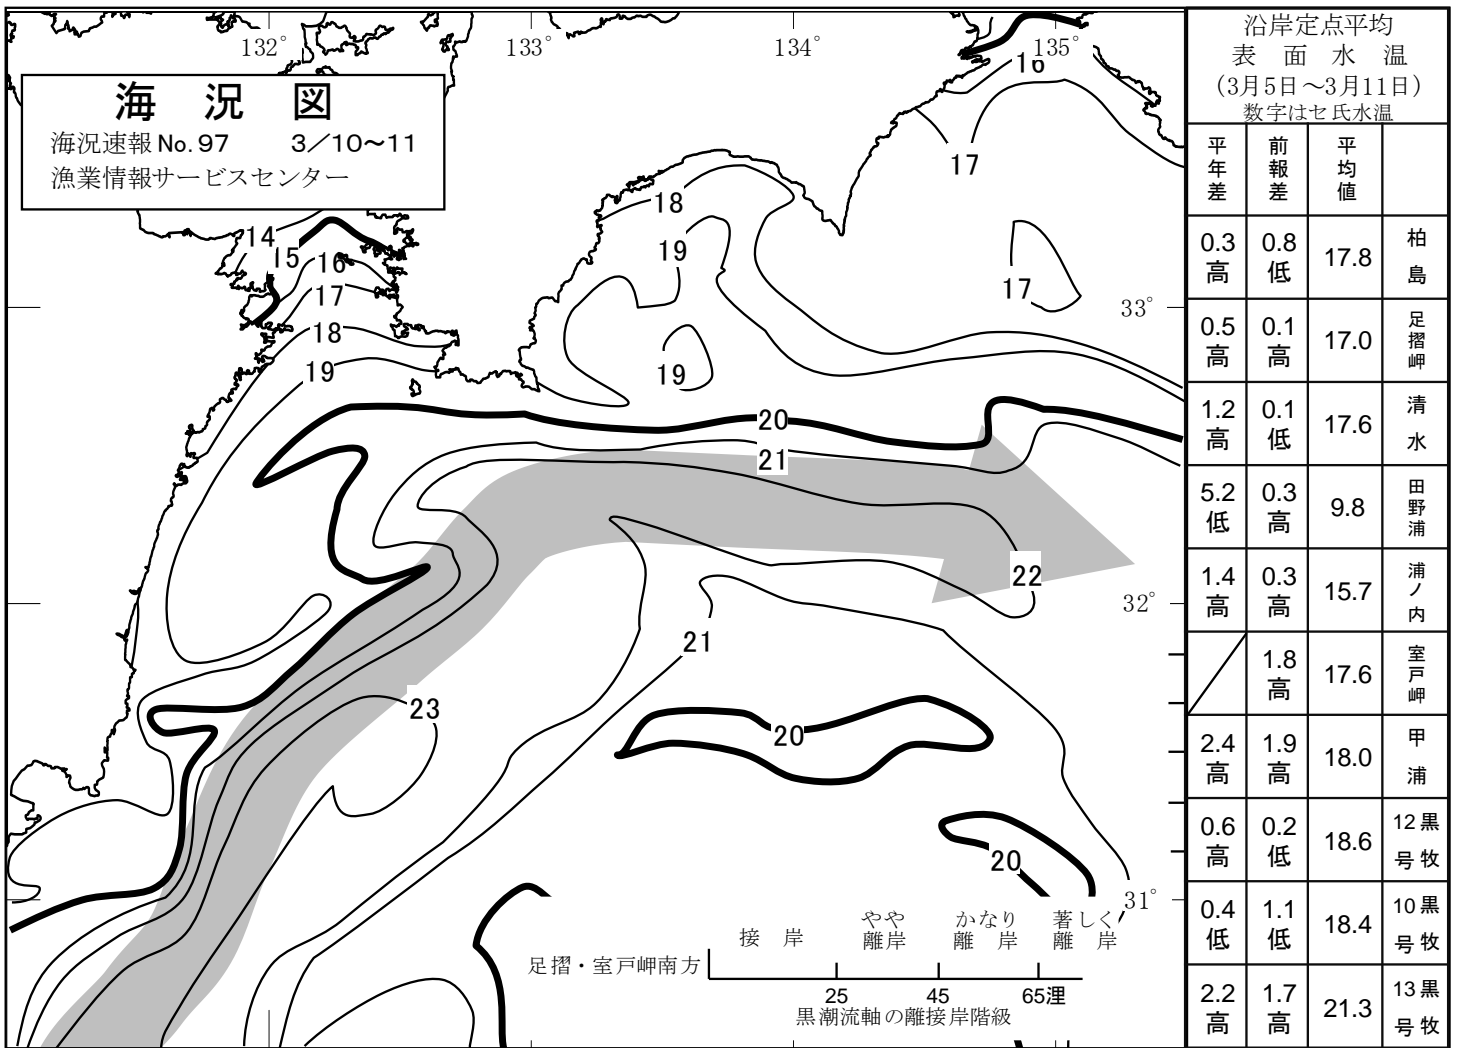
132°
133°
134°
135°
海　況　図
海況速報 No. 97　　3／10～11
漁業情報サービスセンター
16
17
18
19
19
17
14
15
16
17
18
19
19
33°
20
21
22
32°
21
23
20
20
31°

足摺・室戸岬南方
接　岸
やや離岸
かなり離　岸
著しく離　岸
25
45
65浬
黒潮流軸の離接岸階級

沿岸定点平均
表　面　水　温
(3月5日～3月11日)
数字はセ氏水温

| 平年差 | 前報差 | 平均値 | |
|---|---|---|---|
| 0.3 高 | 0.8 低 | 17.8 | 柏島 |
| 0.5 高 | 0.1 高 | 17.0 | 足摺岬 |
| 1.2 高 | 0.1 低 | 17.6 | 清水 |
| 5.2 低 | 0.3 高 | 9.8 | 田野浦 |
| 1.4 高 | 0.3 高 | 15.7 | 浦ノ内 |
| | 1.8 高 | 17.6 | 室戸岬 |
| 2.4 高 | 1.9 高 | 18.0 | 甲浦 |
| 0.6 高 | 0.2 低 | 18.6 | 12号黒牧 |
| 0.4 低 | 1.1 低 | 18.4 | 10号黒牧 |
| 2.2 高 | 1.7 高 | 21.3 | 13号黒牧 |